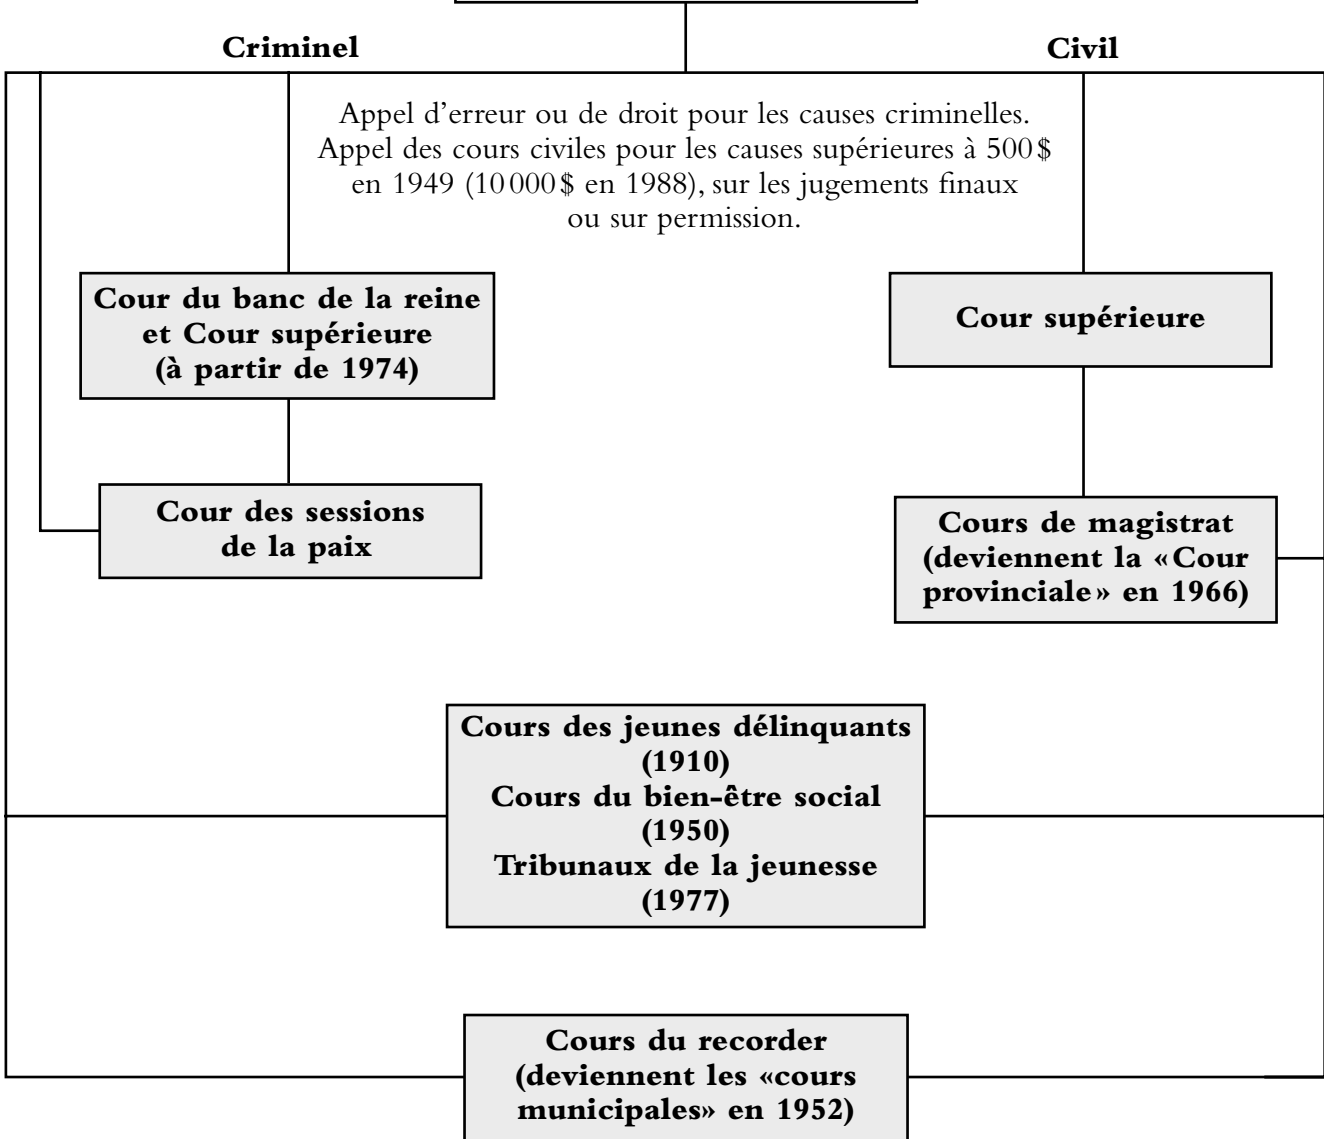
Criminel

Civil

Appel d'erreur ou de droit pour les causes criminelles. Appel des cours civiles pour les causes supérieures à 500$ en 1949 (10000$ en 1988), sur les jugements finaux ou sur permission.

Cour du banc de la reine et Cour supérieure (à partir de 1974)

Cour supérieure

Cour des sessions de la paix

Cours de magistrat (deviennent la «Cour provinciale» en 1966)

Cours des jeunes délinquants (1910)
Cours du bien-être social (1950)
Tribunaux de la jeunesse (1977)

Cours du recorder (deviennent les «cours municipales» en 1952)